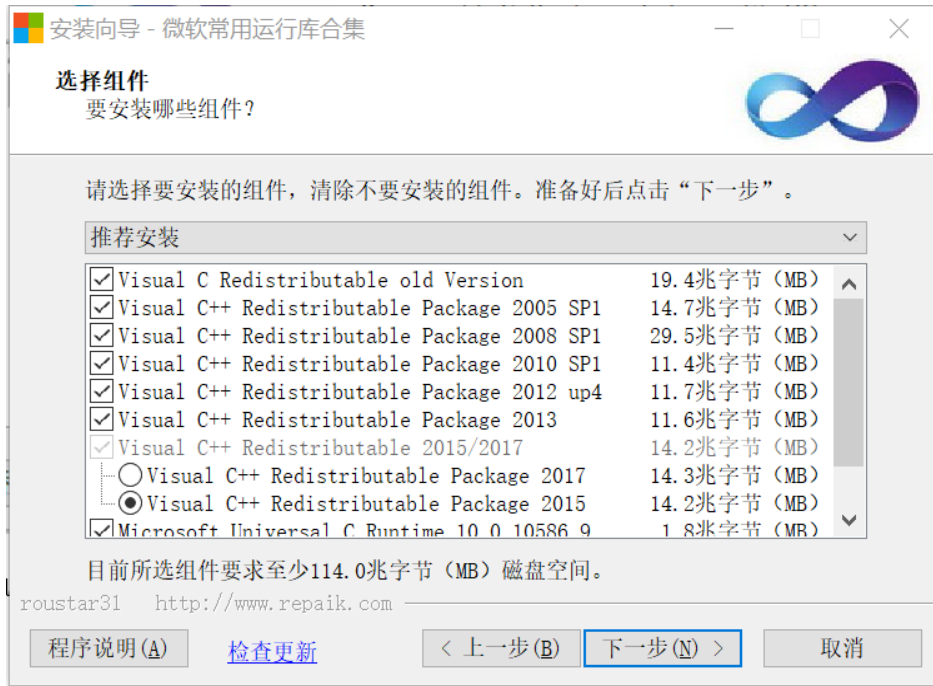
安装向导 - 微软常用运行库合集

选择组件
要安装哪些组件？

请选择要安装的组件，清除不要安装的组件。准备好后点击“下一步”。

推荐安装

| | |
|---|---|
| Visual C Redistributable old Version | 19.4兆字节（MB） |
| Visual C++ Redistributable Package 2005 SP1 | 14.7兆字节（MB） |
| Visual C++ Redistributable Package 2008 SP1 | 29.5兆字节（MB） |
| Visual C++ Redistributable Package 2010 SP1 | 11.4兆字节（MB） |
| Visual C++ Redistributable Package 2012 up4 | 11.7兆字节（MB） |
| Visual C++ Redistributable Package 2013 | 11.6兆字节（MB） |
| Visual C++ Redistributable 2015/2017 | 14.2兆字节（MB） |
| Visual C++ Redistributable Package 2017 | 14.3兆字节（MB） |
| Visual C++ Redistributable Package 2015 | 14.2兆字节（MB） |
| Microsoft Universal C Runtime 10.0.10586.9 | 1.8兆字节（MB） |

目前所选组件要求至少114.0兆字节（MB）磁盘空间。

roustar31 http://www.repaik.com

程序说明(A) 检查更新 < 上一步(B) 下一步(N) > 取消